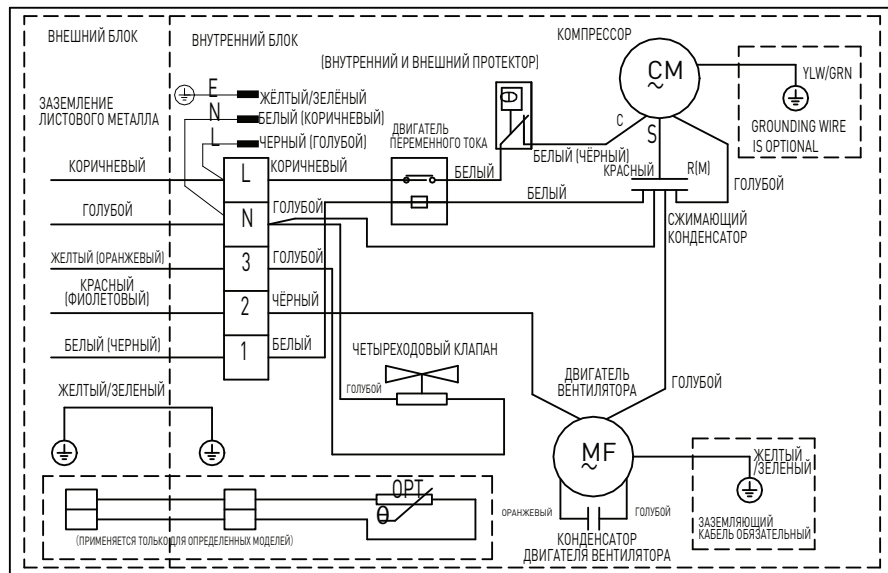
ВНЕШНИЙ БЛОК

ВНУТРЕННИЙ БЛОК

КОМПРЕССОР

(ВНУТРЕННИЙ И ВНЕШНИЙ ПРОТЕКТОР)

CM
~

YLW/GRN

GROUNDING WIRE IS OPTIONAL

E
N
L

ЖЁЛТЫЙ/ЗЕЛЁНЫЙ
БЕЛЫЙ (КОРИЧНЕВЫЙ)
ЧЕРНЫЙ (ГОЛУБОЙ)

ЗАЗЕМЛЕНИЕ ЛИСТОВОГО МЕТАЛЛА

ДВИГАТЕЛЬ ПЕРЕМЕННОГО ТОКА

C
S
R(M)

БЕЛЫЙ (ЧЁРНЫЙ)
КРАСНЫЙ

КОРИЧНЕВЫЙ
L
КОРИЧНЕВЫЙ
БЕЛЫЙ
БЕЛЫЙ
ГОЛУБОЙ

ГОЛУБОЙ
N
ГОЛУБОЙ

СЖИМАЮЩИЙ КОНДЕНСАТОР

ЖЕЛТЫЙ (ОРАНЖЕВЫЙ)
3
ГОЛУБОЙ

КРАСНЫЙ (ФИОЛЕТОВЫЙ)
2
ЧЁРНЫЙ

БЕЛЫЙ (ЧЕРНЫЙ)
1
БЕЛЫЙ

ЧЕТЫРЕХОДОВЫЙ КЛАПАН

ГОЛУБОЙ

ДВИГАТЕЛЬ ВЕНТИЛЯТОРА

ГОЛУБОЙ

ЖЕЛТЫЙ/ЗЕЛЕНЫЙ

MF
~

ЖЕЛТЫЙ /ЗЕЛЕНЫЙ

OPT
θ

ОРАНЖЕВЫЙ
ГОЛУБОЙ

ЗАЗЕМЛЯЮЩИЙ КАБЕЛЬ ОБЯЗАТЕЛЬНЫЙ

(ПРИМЕНЯЕТСЯ ТОЛЬКО ДЛЯ ОПРЕДЕЛЕННЫХ МОДЕЛЕЙ)

КОНДЕНСАТОР ДВИГАТЕЛЯ ВЕНТИЛЯТОРА